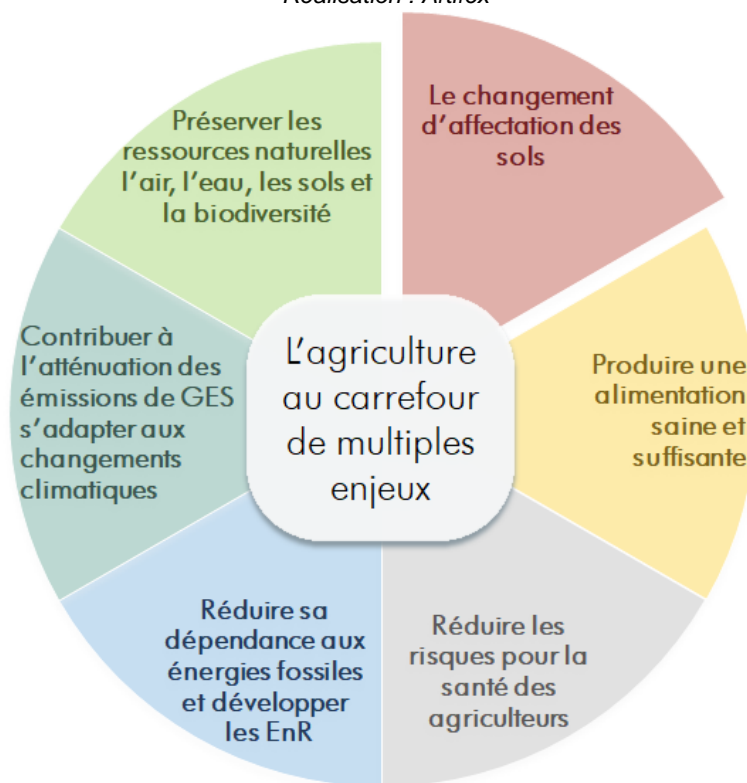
Réalisation : Artifex

L'agriculture au carrefour de multiples enjeux

Le changement d'affectation des sols

Produire une alimentation saine et suffisante

Réduire les risques pour la santé des agriculteurs

Réduire sa dépendance aux énergies fossiles et développer les EnR

Contribuer à l'atténuation des émissions de GES s'adapter aux changements climatiques

Préserver les ressources naturelles l'air, l'eau, les sols et la biodiversité